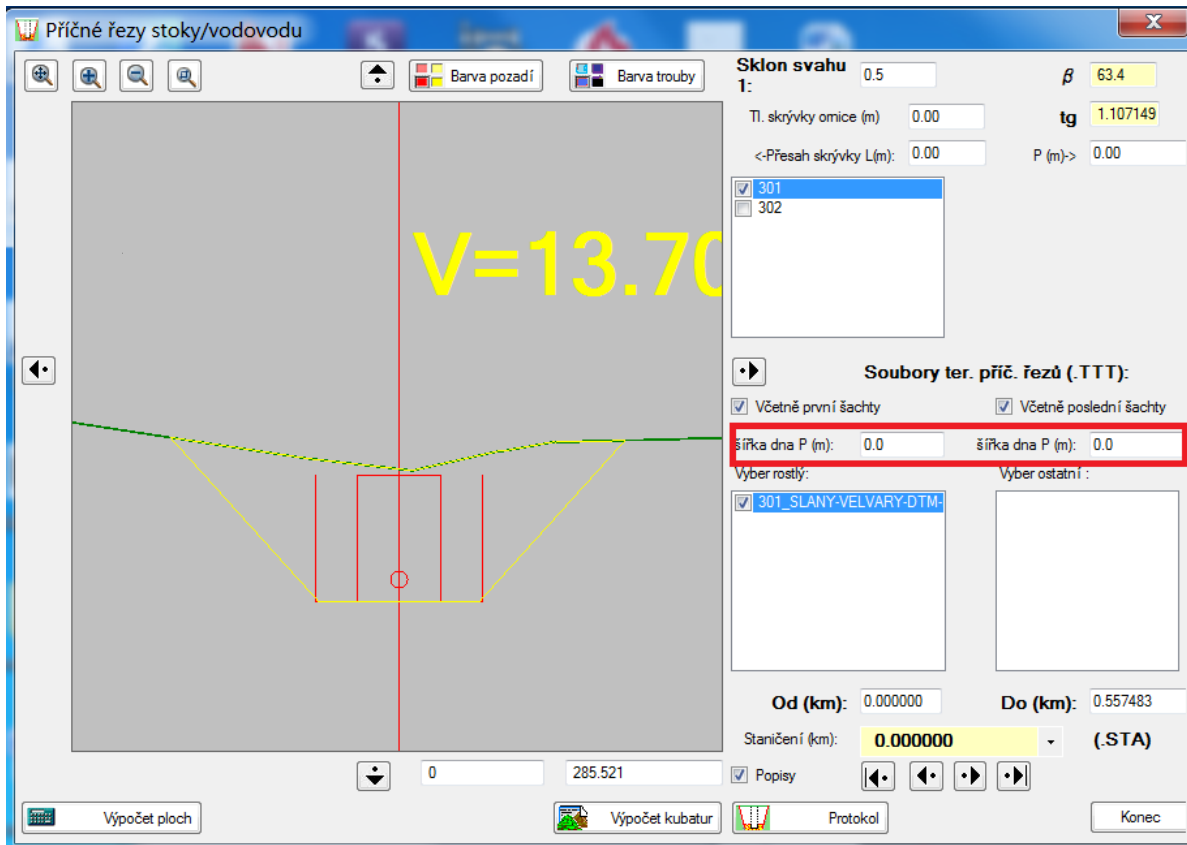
Příčné řezy stoky/vodovodu

Barva pozadí
Barva trouby

Sklon svahu 1: 0.5
$\beta$ 63.4
Tl. skrývky ornice (m) 0.00
tg 1.107149
<-Přesah skrývky L(m): 0.00
P (m)-> 0.00

301
302

V=13.70

Soubory ter. příč. řezů (.TTT):
Včetně první šachty
Včetně poslední šachty
šířka dna P (m): 0.0
šířka dna P (m): 0.0
Vyber rostlý:
Vyber ostatní :
301_SLANY-VELVARY-DTM-

Od (km): 0.000000
Do (km): 0.557483
Staničení (km): 0.000000
(.STA)

0
285.521
Popisy

Výpočet ploch
Výpočet kubatur
Protokol
Konec